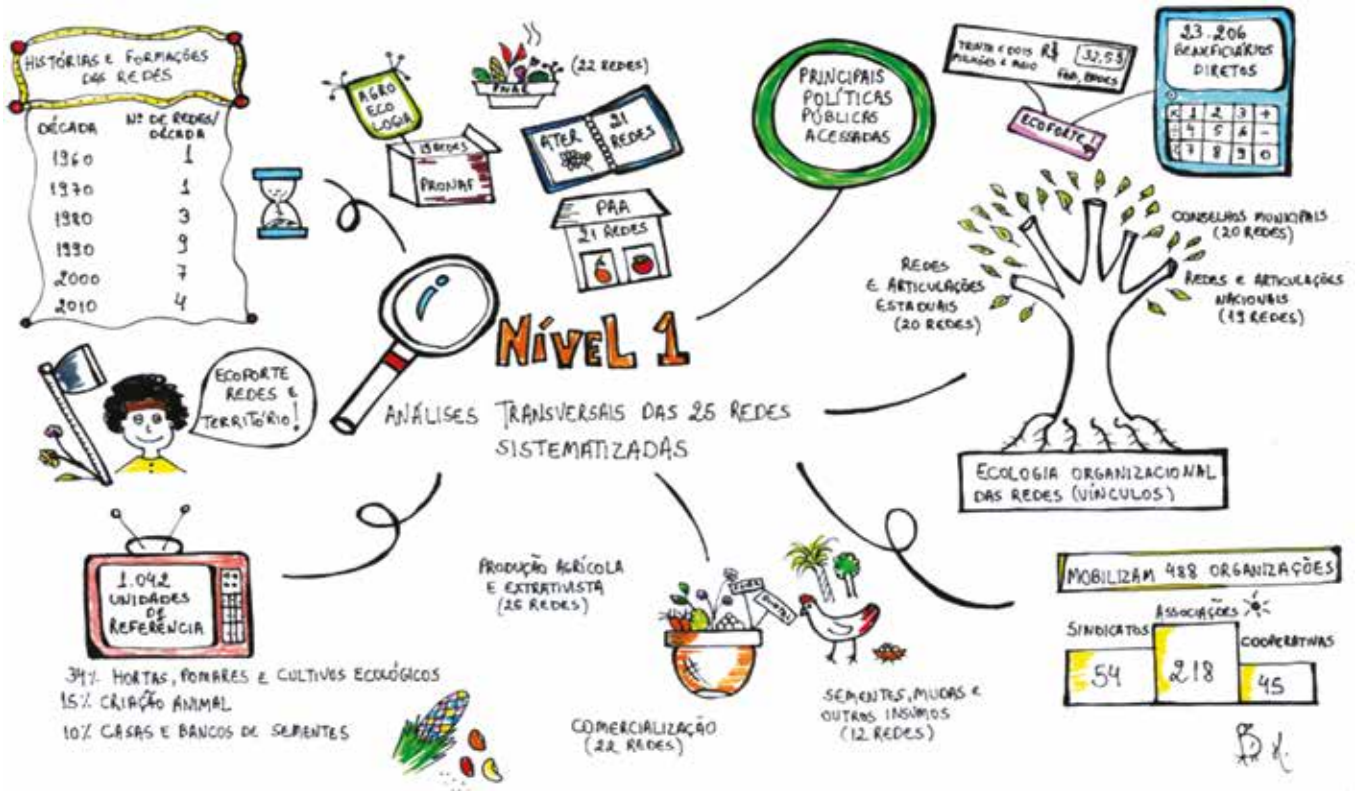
HISTÓRIAS E FORMAÇÕES DAS REDES

| DÉCADA | Nº DE REDES/ DÉCADA |
|---|---|
| 1960 | 1 |
| 1970 | 1 |
| 1980 | 3 |
| 1990 | 9 |
| 2000 | 7 |
| 2010 | 4 |

AGRO ECO LOGIA

19 REDES

PRONAF

PNAE

(22 REDES)

ATER 21 REDES

PAA 21 REDES

PRINCIPAIS POLÍTICAS PÚBLICAS ACESSADAS

TRINTA E DOIS MILHÕES E MEIO R$ 32,53 FBB, BNDES

ECOFORTE

23.206 BENEFICIÁRIOS DIRETOS

1 2 3 +
4 5 6 −
7 8 9 0

CONSELHOS MUNICIPAIS (20 REDES)

REDES E ARTICULAÇÕES ESTADUAIS (20 REDES)

REDES E ARTICULAÇÕES NACIONAIS (19 REDES)

ECOLOGIA ORGANIZACIONAL DAS REDES (VÍNCULOS)

ECOFORTE REDES E TERRITÓRIO!

NÍVEL 1

ANÁLISES TRANSVERSAIS DAS 25 REDES SISTEMATIZADAS

1.042 UNIDADES DE REFERÊNCIA

34% HORTAS, POMARES E CULTIVOS ECOLÓGICOS
15% CRIAÇÃO ANIMAL
10% CASAS E BANCOS DE SEMENTES

PRODUÇÃO AGRÍCOLA E EXTRATIVISTA (25 REDES)

COMERCIALIZAÇÃO (22 REDES)

SEMENTES, MUDAS E OUTROS INSUMOS (12 REDES)

MOBILIZAM 488 ORGANIZAÇÕES

SINDICATOS 54
ASSOCIAÇÕES 218
COOPERATIVAS 45